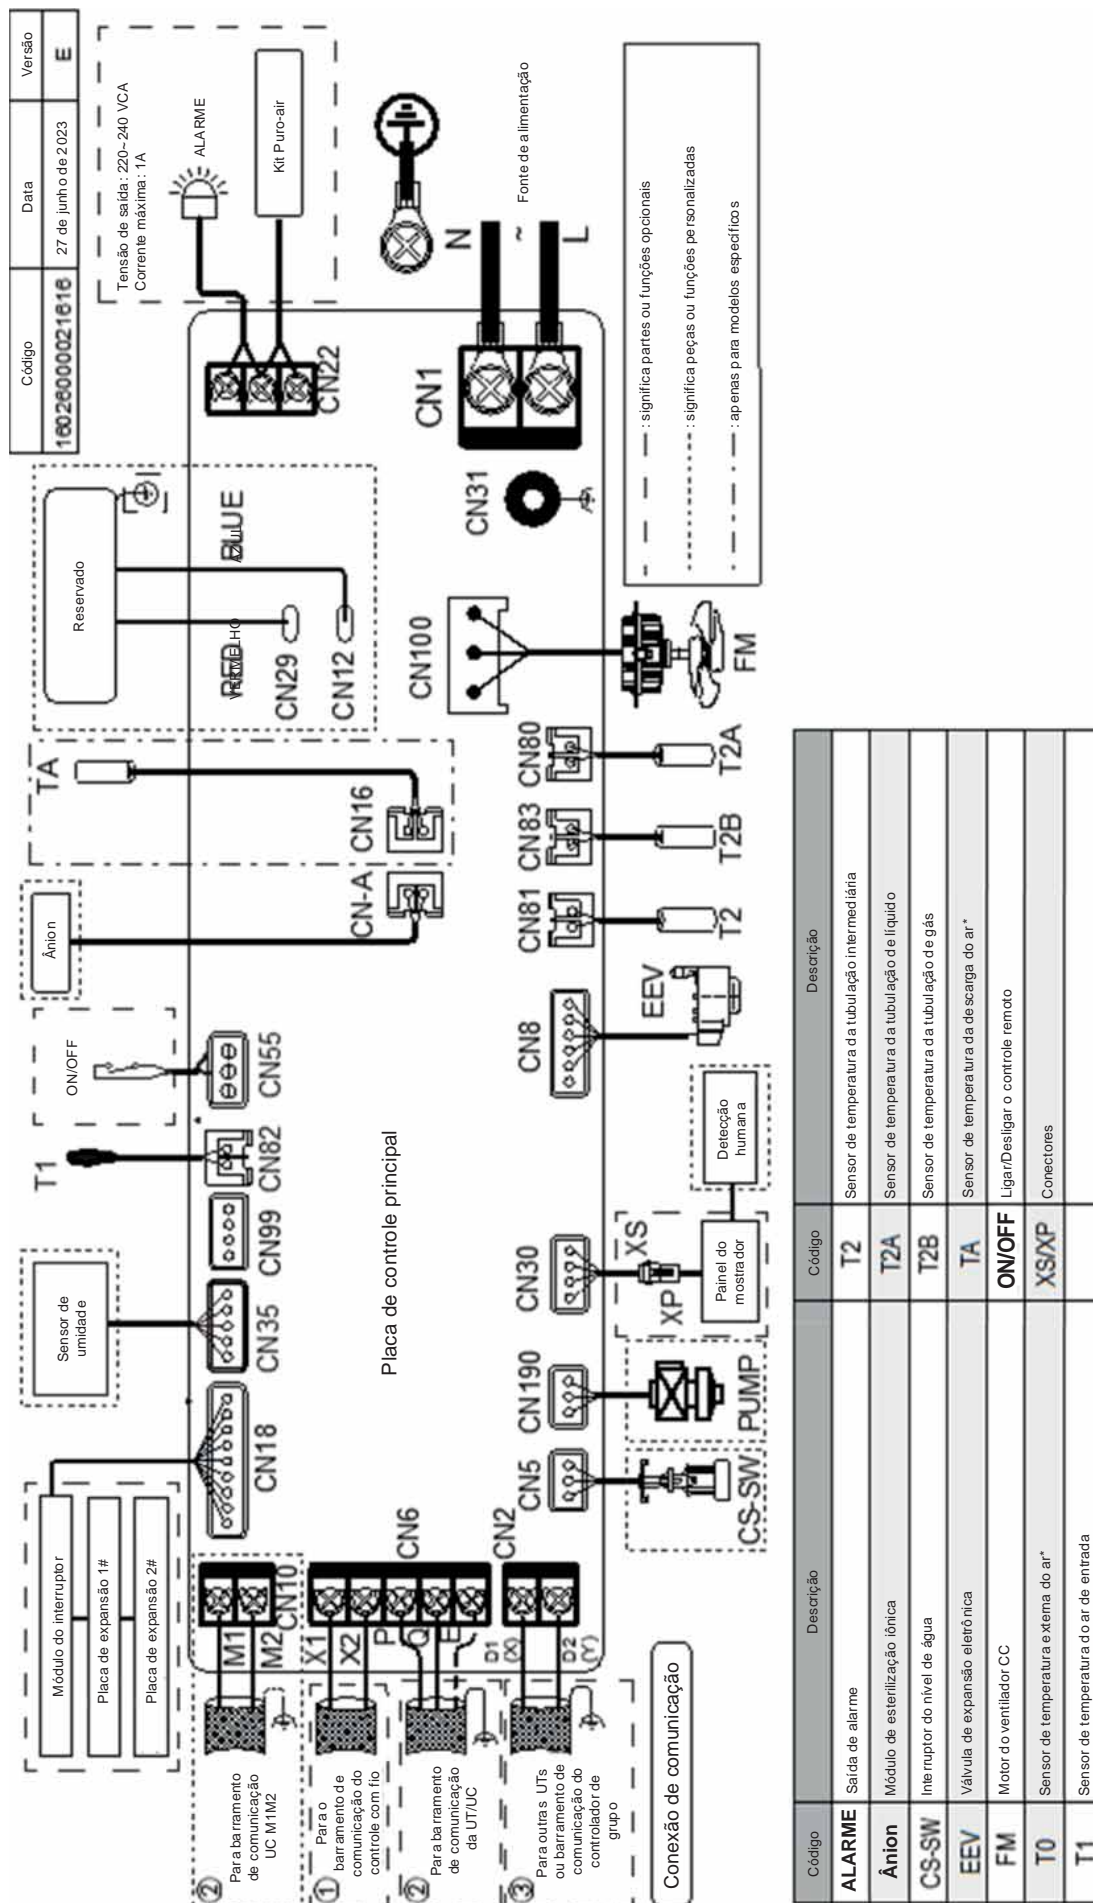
| Código | Data | Versão |
|---|---|---|
| 16026000021616 | 27 de junho de 2023 | E |

Tensão de saída: 220~240 VCA
Corrente máxima: 1A

ALARME

Kit Puro-air

Fonte de alimentação

N

~

L

CN22

CN1

CN31

Reservado

BLUE
AZUL

RED
VERMELHO

CN29

CN12

CN100

FM

TA

CN16

CN80

T2A

CN83

T2B

CN81

T2

Ânion

CN-A

ON/OFF

CN55

CN8

EEV

T1

CN82

CN99

Placa de controle principal

Detecção humana

Painel do mostrador

XS

XP

CN30

Sensor de umidade

CN35

CN190

PUMP

CN18

CN5

CS-SW

Módulo do interruptor

Placa de expansão 1#

Placa de expansão 2#

CN10

M1

M2

CN6

X1

X2

P

Q

E

CN2

D1 (X)

D2 (Y)

② Para barramento de comunicação UC M1M2

① Para o barramento de comunicação do controle com fio

② Para barramento de comunicação da UT/UC

③ Para outras UTs ou barramento de comunicação do controlador de grupo

Conexão de comunicação

: significa partes ou funções opcionais

: significa peças ou funções personalizadas

: apenas para modelos específicos

| Código | Descrição | Código | Descrição |
|---|---|---|---|
| ALARME | Saída de alarme | T2 | Sensor de temperatura da tubulação intermediária |
| Ânion | Módulo de esterilização iônica | T2A | Sensor de temperatura da tubulação de líquido |
| CS-SW | Interruptor do nível de água | T2B | Sensor de temperatura da tubulação de gás |
| EEV | Válvula de expansão eletrônica | TA | Sensor de temperatura da descarga do ar* |
| FM | Motor do ventilador CC | ON/OFF | Ligar/Desligar o controle remoto |
| T0 | Sensor de temperatura externa do ar* | XS/XP | Conectores |
| T1 | Sensor de temperatura do ar de entrada | | |